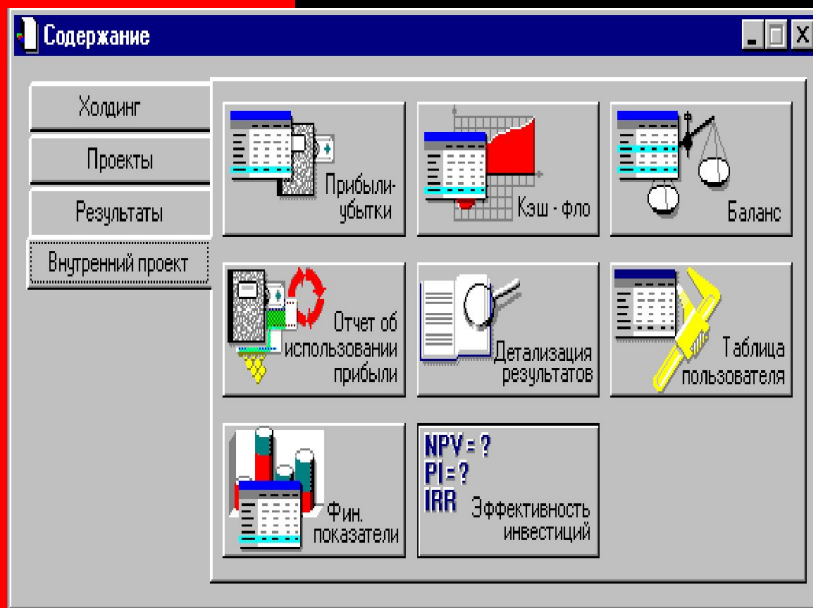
Содержание

Холдинг

Проекты

Результаты

Внутренний проект

Прибыли-убытки

Кэш - фло

Баланс

Отчет об использовании прибыли

Детализация результатов

Таблица пользователя

Фин. показатели

NPV = ?
PI = ?
IRR

Эффективность инвестиций